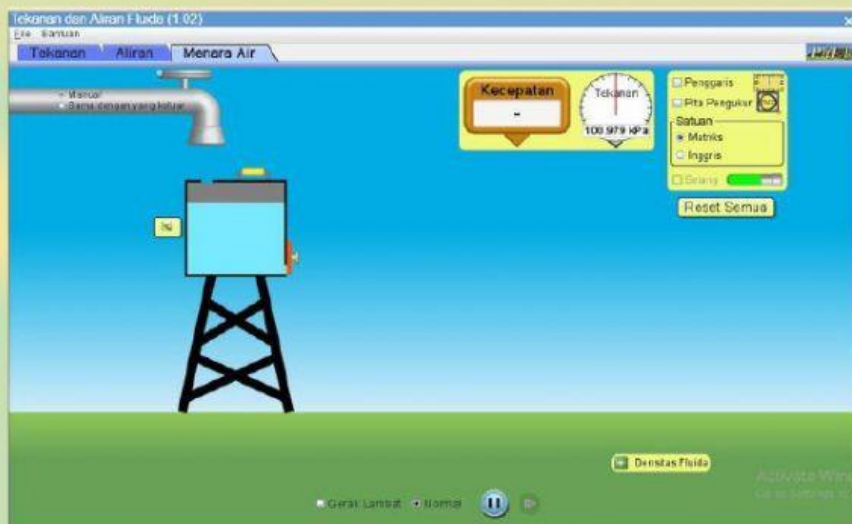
Tekanan dan Aliran Fluida (1.02)
File Bantuan

Tekanan Aliran Menara Air

Manual
Sama dengan yang keluar

Kecepatan
-

Tekanan
100 979 kPa

Penggaris
Pita Pengukur
Satuan
Metrik
Inggris
Selang

Reset Semua

Densitas Fluida

Gerak Lambat Normal

Activate Windows
Go to Settings to